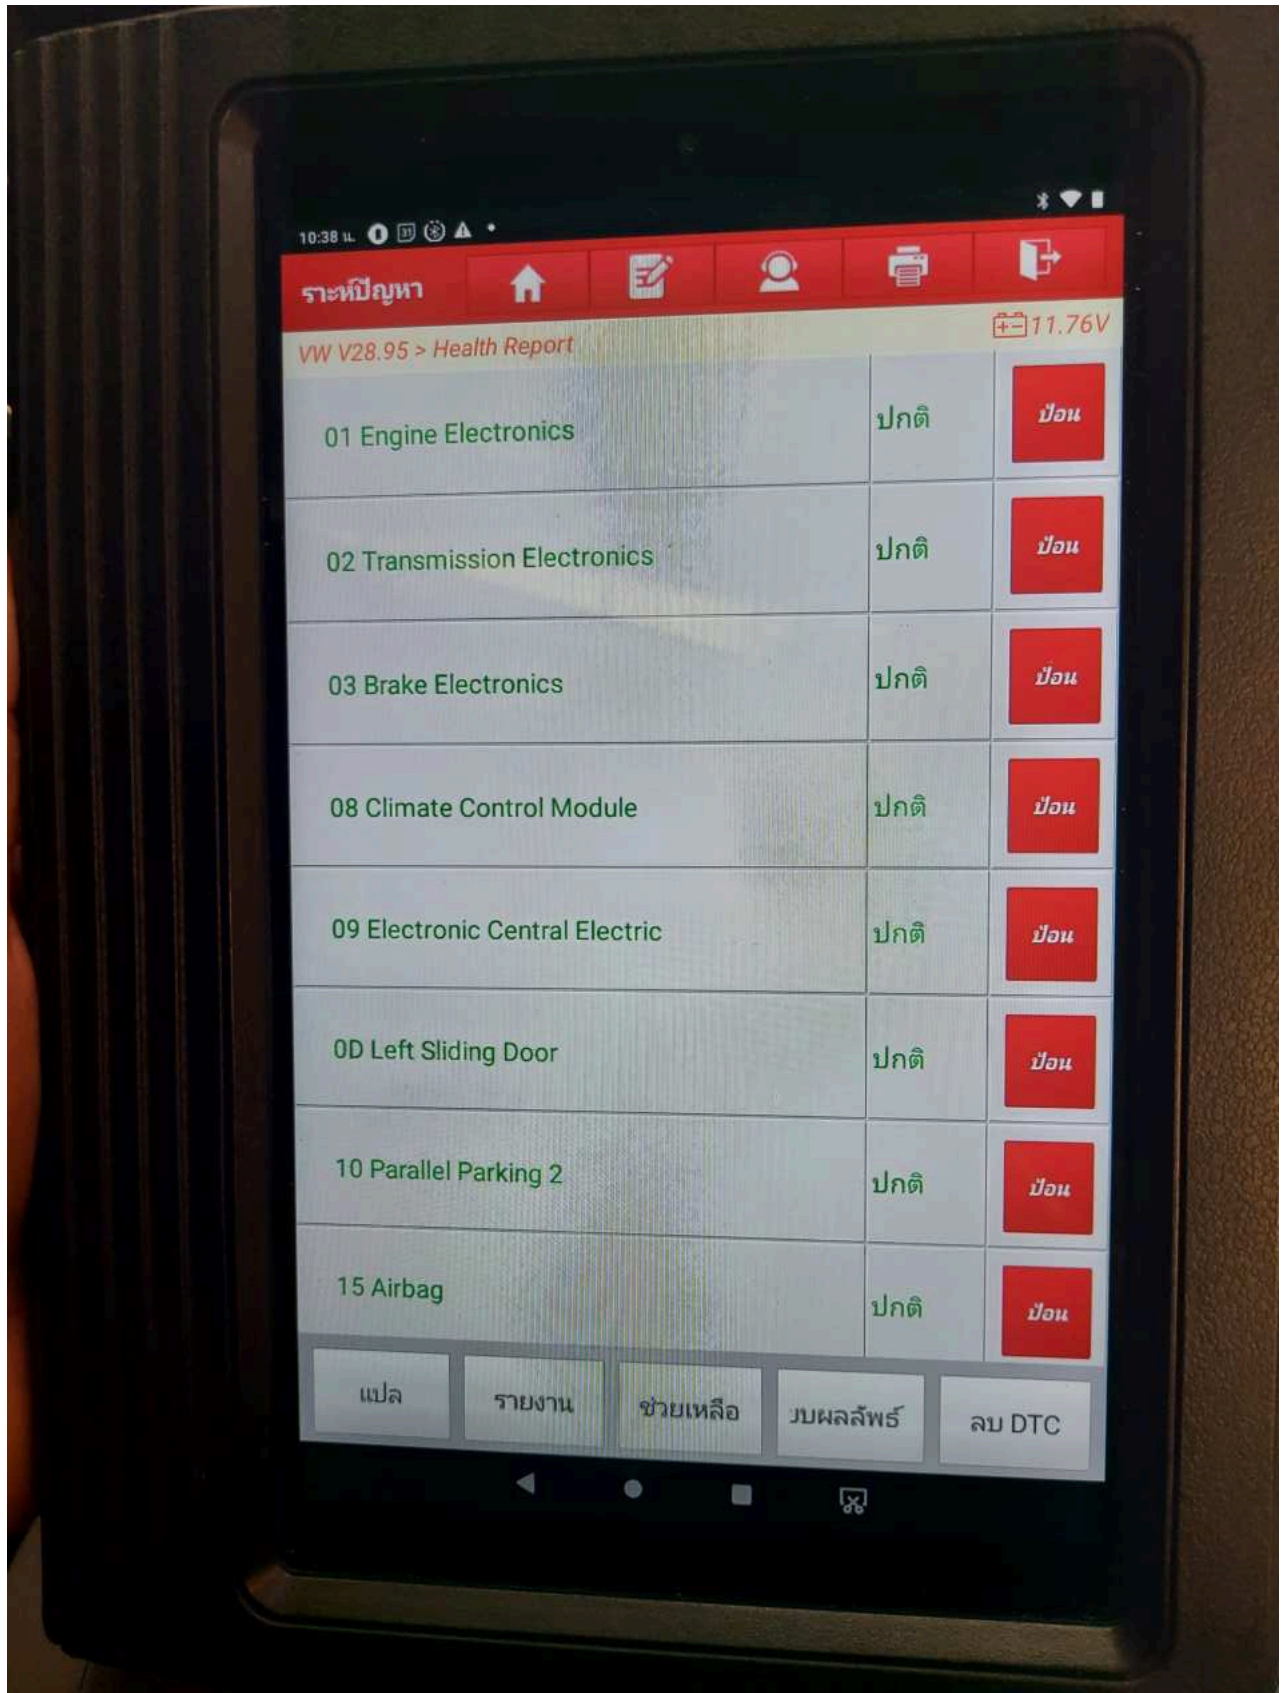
10:38 น.

ระหว่าปัญหา

11.76V

VW V28.95 > Health Report

| | | |
|---|---|---|
| 01 Engine Electronics | ปกติ | ป้อน |
| 02 Transmission Electronics | ปกติ | ป้อน |
| 03 Brake Electronics | ปกติ | ป้อน |
| 08 Climate Control Module | ปกติ | ป้อน |
| 09 Electronic Central Electric | ปกติ | ป้อน |
| 0D Left Sliding Door | ปกติ | ป้อน |
| 10 Parallel Parking 2 | ปกติ | ป้อน |
| 15 Airbag | ปกติ | ป้อน |

แปล รายงาน ช่วยเหลือ บบผลลัพธ์ ลบ DTC